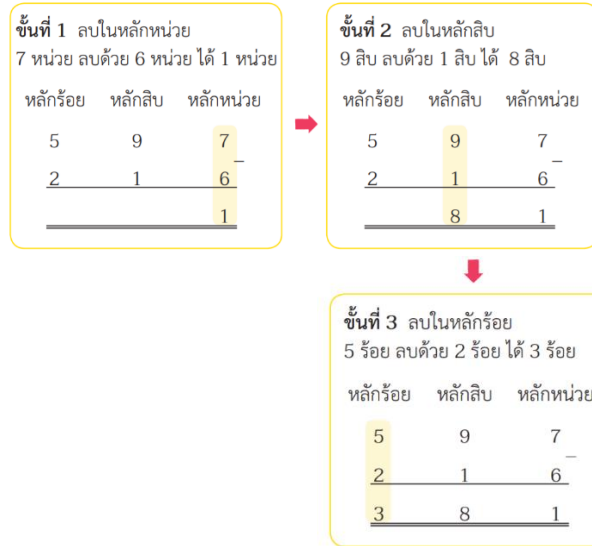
**ขั้นที่ 1** ลบในหลักหน่วย
7 หน่วย ลบด้วย 6 หน่วย ได้ 1 หน่วย

| หลักร้อย | หลักสิบ | หลักหน่วย |
|---|---|---|
| 5 | 9 | 7 |
| 2 | 1 | 6 |
| | | 1 |

−

**ขั้นที่ 2** ลบในหลักสิบ
9 สิบ ลบด้วย 1 สิบ ได้ 8 สิบ

| หลักร้อย | หลักสิบ | หลักหน่วย |
|---|---|---|
| 5 | 9 | 7 |
| 2 | 1 | 6 |
| | 8 | 1 |

−

**ขั้นที่ 3** ลบในหลักร้อย
5 ร้อย ลบด้วย 2 ร้อย ได้ 3 ร้อย

| หลักร้อย | หลักสิบ | หลักหน่วย |
|---|---|---|
| 5 | 9 | 7 |
| 2 | 1 | 6 |
| 3 | 8 | 1 |

−